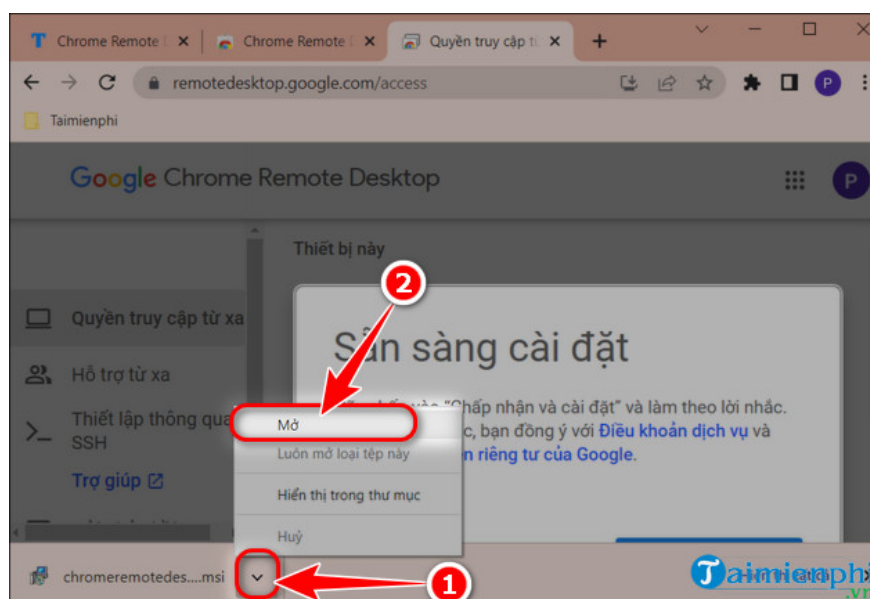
Chrome Remote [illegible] ×
Chrome Remote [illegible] ×
Quyền truy cập từ ×
+

remotedesktop.google.com/access

P

Taimienphi

Google Chrome Remote Desktop

P

Thiết bị này

Quyền truy cập từ xa

Hỗ trợ từ xa

Thiết lập thông qua SSH

Trợ giúp

Sẵn sàng cài đặt

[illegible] "Chấp nhận và cài đặt" và làm theo lời nhắc. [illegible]c, bạn đồng ý với Điều khoản dịch vụ và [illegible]n riêng tư của Google.

2

Mở

Luôn mở loại tệp này

Hiển thị trong thư mục

Huỷ

chromeremotedes....msi

1

Taimienphi .vn